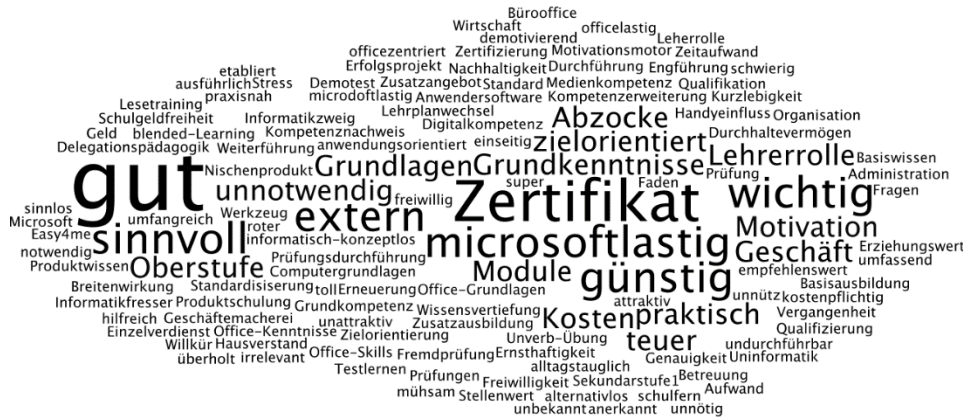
Bürooffice
Wirtschaft officelastig
demotivierend Leherrolle
officezentriert Zertifizierung Motivationsmotor Zeitaufwand
Erfolgsprojekt Nachhaltigkeit Durchführung Engführung schwierig
etabliert Demotest Zusatzangebot Standard Medienkompetenz Qualifikation
ausführlichStress microdoftlastig Anwendersoftware Kompetenzerweiterung Kurzlebigkeit
praxisnah Lehrplanwechsel
Lesetraining Informatikzweig Digitalkompetenz Handyeinfluss Organisation
Schulgeldfreiheit Kompetenznachweis anwendungsorientiert
Geld blended-Learning Weiterführung einseitig Abzocke Durchhaltevermögen
Delegationspädagogik zielorientiert
Grundlagen Grundkenntnisse Lehrerrolle Basiswissen
gut Nischenprodukt Prüfung Administration
unnotwendig super Faden wichtig Fragen
Zertifikat
extern freiwillig
sinnlos Motivation
Microsoft sinnvoll Werkzeug microsoftlastig
Easy4me umfangreich roter Geschäft Erziehungswert
notwendig informatisch-konzeptlos günstig umfassend
Produktwissen Oberstufe Prüfungsdurchführung Module empfehlenswert
Computergrundlagen Kosten praktisch
Breitenwirkung Standardisiserung Basisausbildung
Informatikfresser Produktschulung Grundkompetenz Office-Grundlagen attraktiv teuer unnütz kostenpflichtig
hilfreich Geschäftemacherei Wissensvertiefung Vergangenheit
Einzelverdienst Office-Kenntnisse unattraktiv Zusatzausbildung Qualifizierung
Willkür Hausverstand Zielorientierung Unverb-Übung undurchführbar
überholt irrelevant Genauigkeit Uninformatik
Office-Skills Fremdprüfung Ernsthaftigkeit
Testlernen alltagstauglich
Prüfungen Freiwilligkeit Sekundarstufe1 Betreuung
mühsam Stellenwert alternativlos schulfern Aufwand
unbekanntanerkannt unnötig